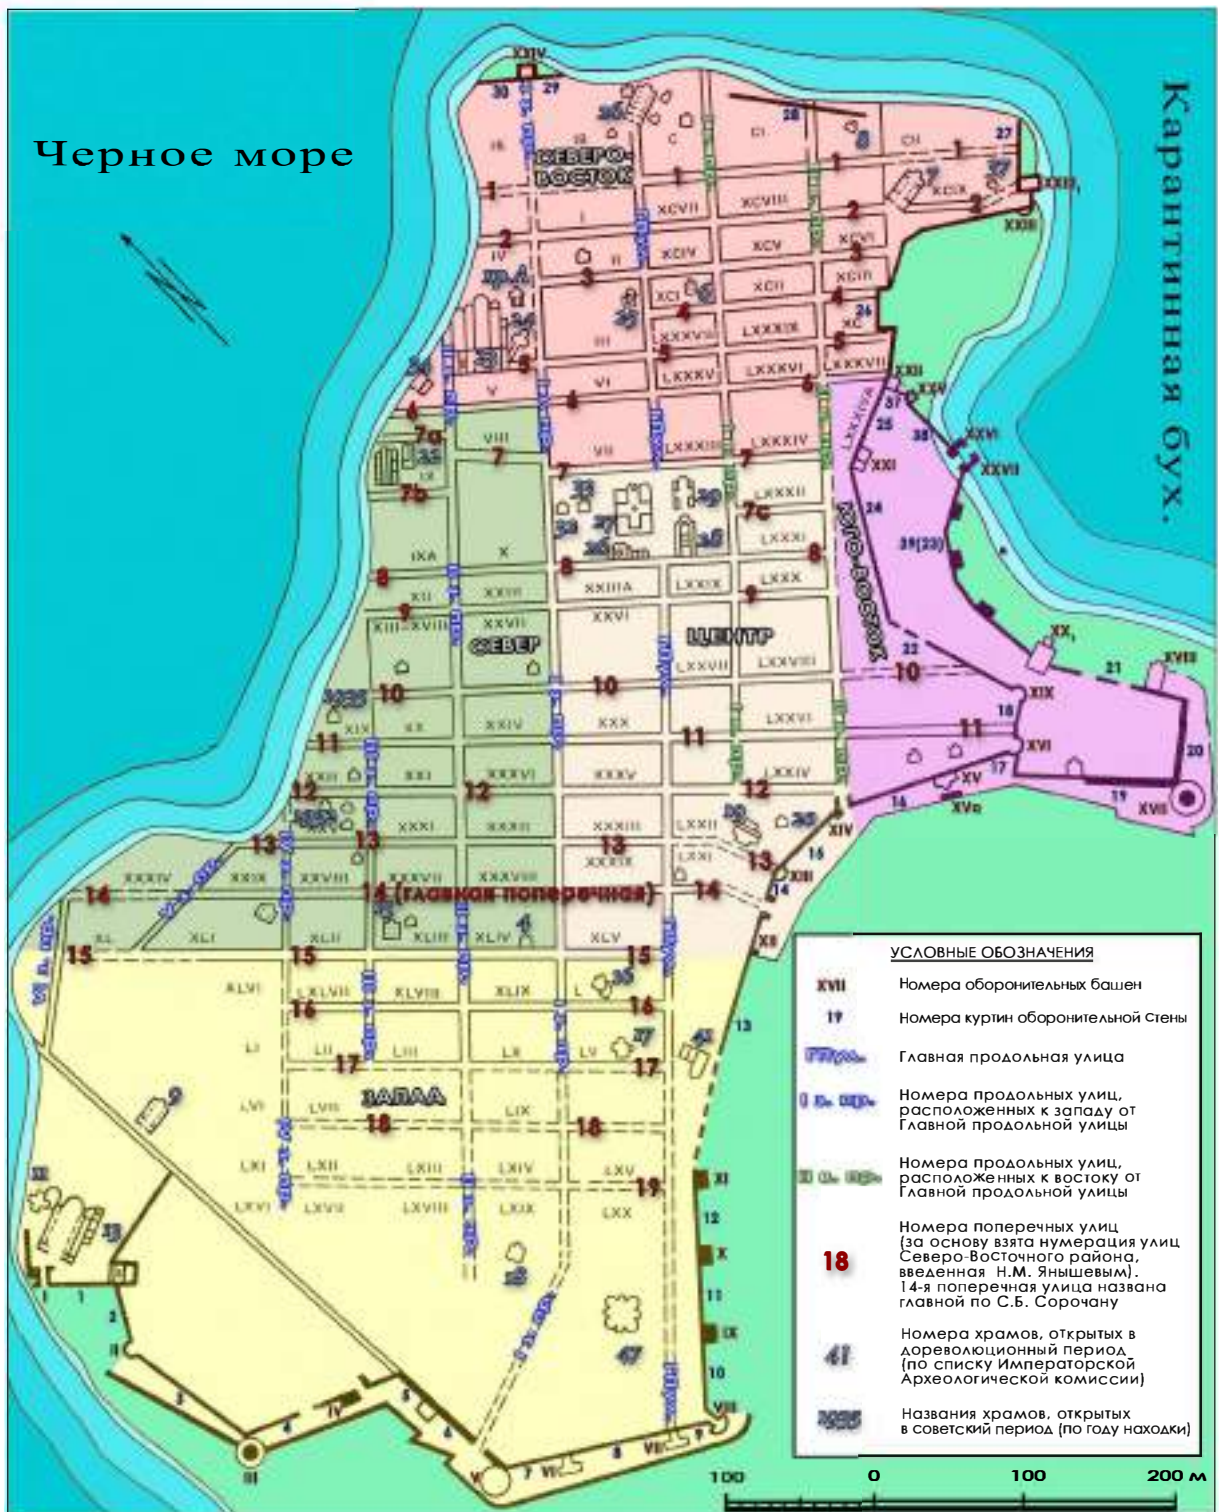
Черное море

Карантинная бух.

Северо-Восток

Север

Центр

Юго-Восток

Запад

14 (главная поперечная)

УСЛОВНЫЕ ОБОЗНАЧЕНИЯ

XVII Номера оборонительных башен

19 Номера куртин оборонительной стены

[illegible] Главная продольная улица

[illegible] Номера продольных улиц, расположенных к западу от Главной продольной улицы

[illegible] Номера продольных улиц, расположенных к востоку от Главной продольной улицы

18 Номера поперечных улиц (за основу взята нумерация улиц Северо-Восточного района, введенная Н.М. Янышевым). 14-я поперечная улица названа главной по С.Б. Сорочану

41 Номера храмов, открытых в дореволюционный период (по списку Императорской Археологической комиссии)

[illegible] Названия храмов, открытых в советский период (по году находки)

100 0 100 200 м